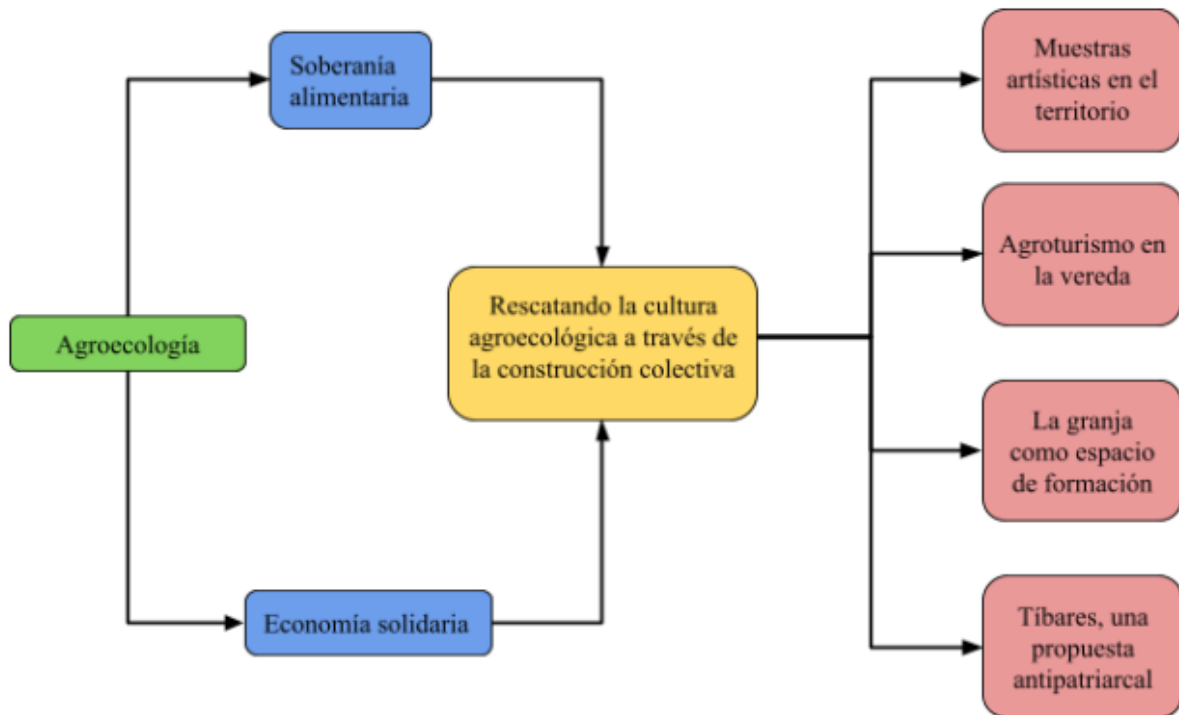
Agroecología

Soberanía alimentaria

Economía solidaria

Rescatando la cultura agroecológica a través de la construcción colectiva

Muestras artísticas en el territorio

Agroturismo en la vereda

La granja como espacio de formación

Tíbares, una propuesta antipatriarcal